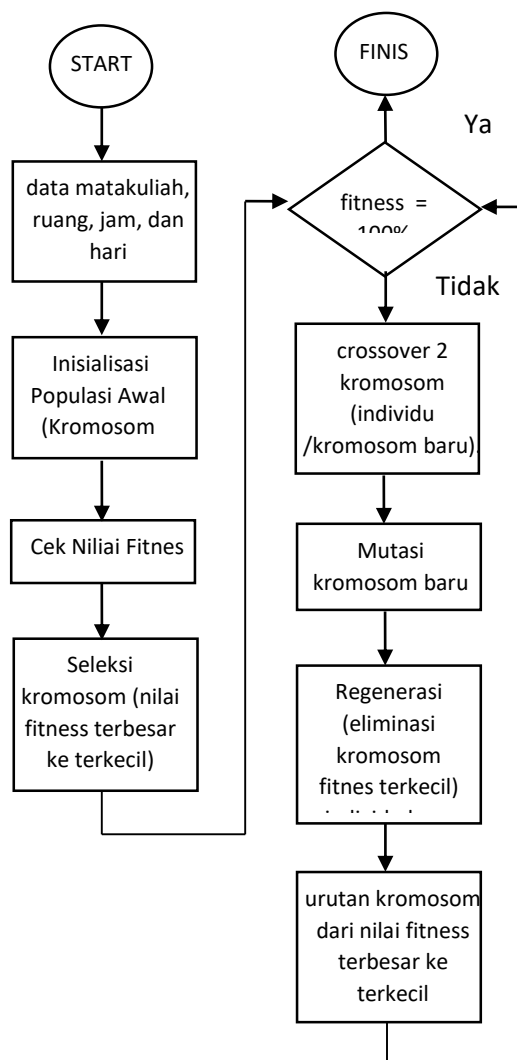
START

data matakuliah, ruang, jam, dan hari

Inisialisasi Populasi Awal (Kromosom

Cek Niliai Fitnes

Seleksi kromosom (nilai fitness terbesar ke terkecil)

FINIS

Ya

fitness = 100%

Tidak

crossover 2 kromosom (individu /kromosom baru).

Mutasi kromosom baru

Regenerasi (eliminasi kromosom fitnes terkecil) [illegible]

urutan kromosom dari nilai fitness terbesar ke terkecil